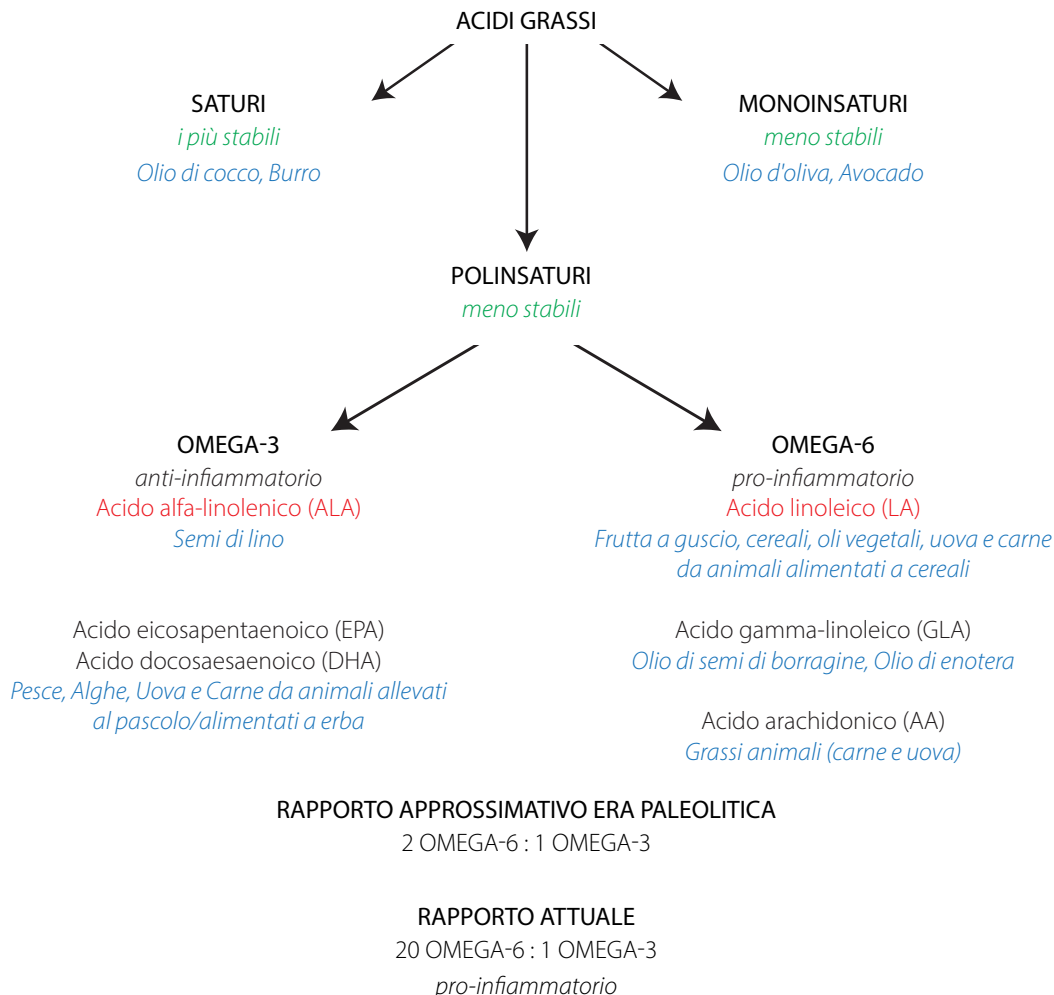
ACIDI GRASSI

SATURI
i più stabili
Olio di cocco, Burro

MONOINSATURI
meno stabili
Olio d'oliva, Avocado

POLINSATURI
meno stabili

OMEGA-3
anti-infiammatorio
Acido alfa-linolenico (ALA)
Semi di lino

Acido eicosapentaenoico (EPA)
Acido docosaesaenoico (DHA)
Pesce, Alghe, Uova e Carne da animali allevati al pascolo/alimentati a erba

OMEGA-6
pro-infiammatorio
Acido linoleico (LA)
Frutta a guscio, cereali, oli vegetali, uova e carne da animali alimentati a cereali

Acido gamma-linoleico (GLA)
Olio di semi di borragine, Olio di enotera

Acido arachidonico (AA)
Grassi animali (carne e uova)

RAPPORTO APPROSSIMATIVO ERA PALEOLITICA
2 OMEGA-6 : 1 OMEGA-3

RAPPORTO ATTUALE
20 OMEGA-6 : 1 OMEGA-3
pro-infiammatorio